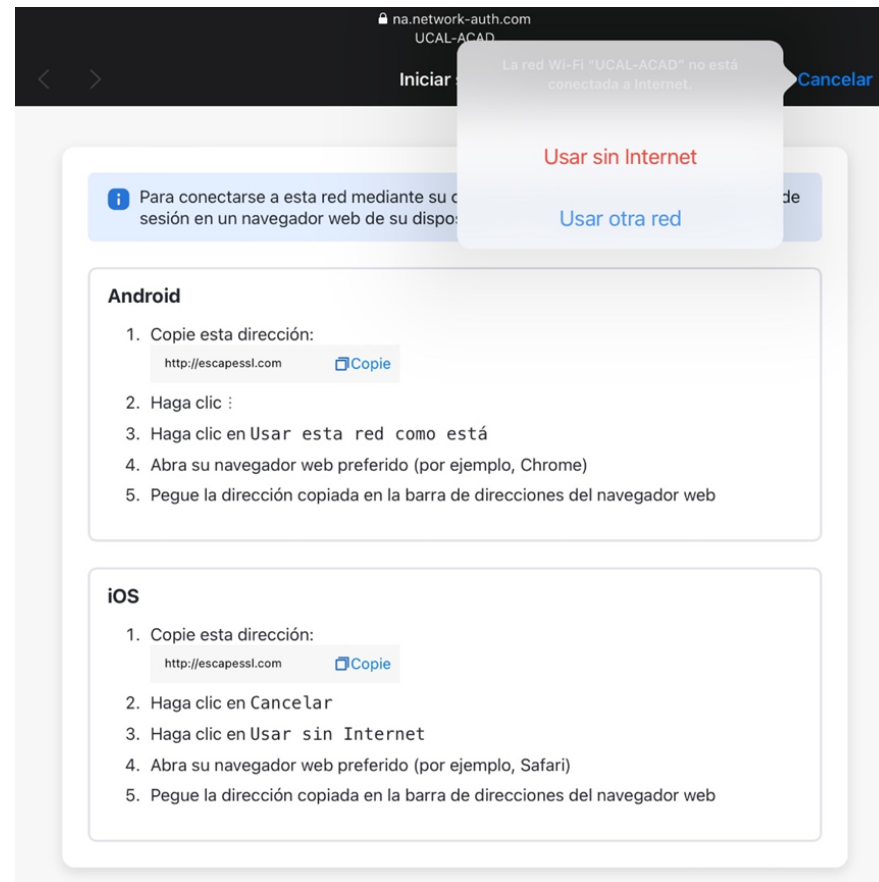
na.network-auth.com
UCAL-ACAD

Iniciar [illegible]

La red Wi-Fi "UCAL-ACAD" no está conectada a Internet.

Cancelar

Usar sin Internet

Usar otra red

Para conectarse a esta red mediante su c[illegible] de sesión en un navegador web de su dispo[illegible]

Android

1. Copie esta dirección:
http://escapessl.com Copie
2. Haga clic ⋮
3. Haga clic en Usar esta red como está
4. Abra su navegador web preferido (por ejemplo, Chrome)
5. Pegue la dirección copiada en la barra de direcciones del navegador web

iOS

1. Copie esta dirección:
http://escapessl.com Copie
2. Haga clic en Cancelar
3. Haga clic en Usar sin Internet
4. Abra su navegador web preferido (por ejemplo, Safari)
5. Pegue la dirección copiada en la barra de direcciones del navegador web